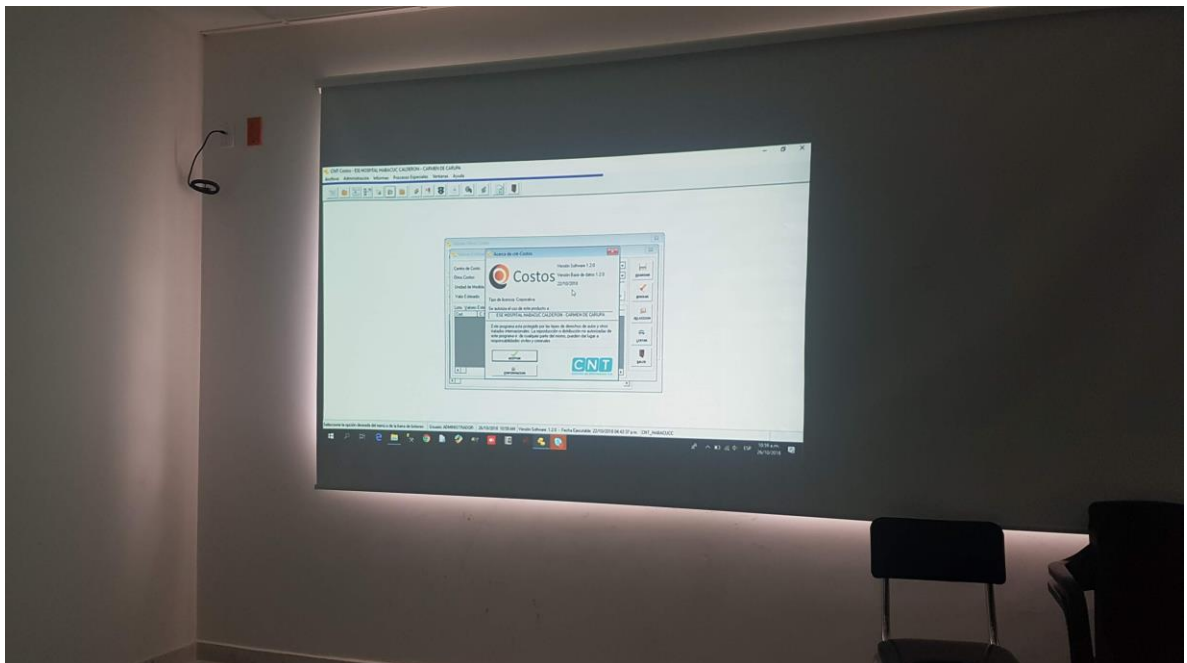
CNT Costos - ESE HOSPITAL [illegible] CALDERON - CARMEN DE CARUPA

Archivo Administración Informes Procesos Especiales Ventanas Ayuda

Acerca de cnt Costos

Costos

Versión Software 1.2.0
Versión Base de datos 1.2.0
22/10/2018

Centro de Costo
Otros Costos
Unidad de Medida
Valor Estimado

Tipo de licencia: Corporativa

Se autoriza el uso de este producto a:
ESE HOSPITAL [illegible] CALDERON - CARMEN DE CARUPA

Este programa está protegido por las leyes de derechos de autor y otros tratados internacionales. La reproducción o distribución no autorizadas de este programa o de cualquier parte del mismo, pueden dar lugar a responsabilidades civiles y criminales.

Aceptar

Ir a la web...

CNT

Guardar
Aplicar
Ajustar
Limpiar
Salir

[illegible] Usuario: ADMINISTRADOR 26/10/2018 10:55 am Versión Software: 1.2.0 Fecha Ejecutable: 22/10/2018 04:42:37 p.m. CNT_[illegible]

ESP 10:56 a.m. 26/10/2018